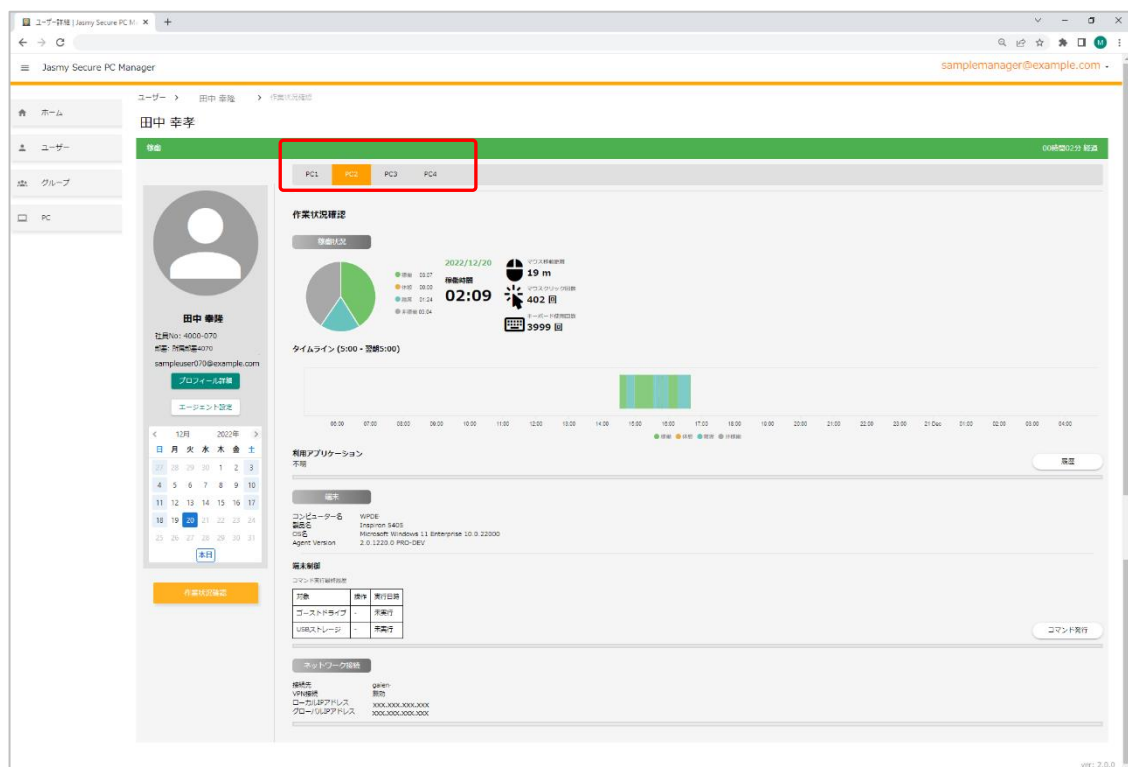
ユーザー詳細 | Jasmy Secure PC M ×  +

Jasmy Secure PC Manager

samplemanager@example.com

ホーム
ユーザー
グループ
PC

ユーザー > 田中 幸隆 > 作業状況確認

田中 幸孝

稼働

00時間02分 経過

PC1 PC2 PC3 PC4

田中 幸隆
社員No: 4000-070
部署: 所属部署4070
sampleuser070@example.com
プロフィール詳細
エージェント設定

< 12月 2022年 >

| 日 | 月 | 火 | 水 | 木 | 金 | 土 |
|---|---|---|---|---|---|---|
| 27 | 28 | 29 | 30 | 1 | 2 | 3 |
| 4 | 5 | 6 | 7 | 8 | 9 | 10 |
| 11 | 12 | 13 | 14 | 15 | 16 | 17 |
| 18 | 19 | 20 | 21 | 22 | 23 | 24 |
| 25 | 26 | 27 | 28 | 29 | 30 | 31 |

本日

作業状況確認

作業状況確認

稼働状況

稼働 00:07
休憩 00:00
離席 01:24
未稼働 02:04

2022/12/20
稼働時間
02:09

マウス移動距離
19 m
マウスクリック回数
402 回
キーボード使用回数
3999 回

タイムライン (5:00 - 翌朝5:00)

06:00 07:00 08:00 09:00 10:00 11:00 12:00 13:00 14:00 15:00 16:00 17:00 18:00 19:00 20:00 21:00 22:00 23:00 21 Dec 01:00 02:00 03:00 04:00

稼働 休憩 離席 未稼働

利用アプリケーション
不明

履歴

端末

コンピューター名 WPDE
製品名 Inspiron 5405
OS名 Microsoft Windows 11 Enterprise 10.0.22000
Agent Version 2.0.1220.0 PRO-DEV

端末制御
コマンド実行確認状況

| 対象 | 操作 | 実行日時 |
|---|---|---|
| ゴーストドライブ | - | 未実行 |
| USBストレージ | - | 未実行 |

コマンド発行

ネットワーク接続

接続先 galeh
VPN接続 無効
ローカルIPアドレス XXX.XXX.XXX.XXX
グローバルIPアドレス XXX.XXX.XXX.XXX

ver: 2.0.0